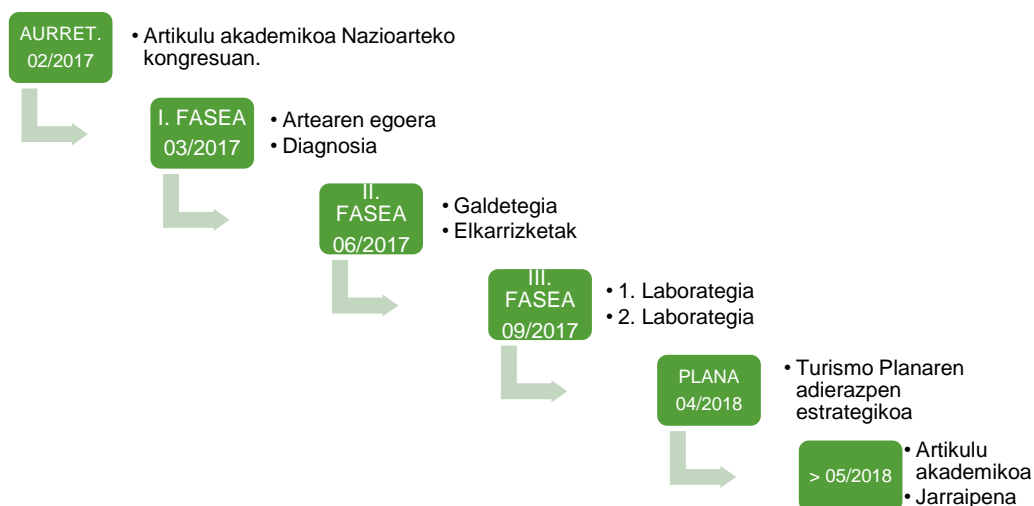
AURRET.
02/2017

• Artikulu akademikoa Nazioarteko kongresuan.

I. FASEA
03/2017

• Artearen egoera
• Diagnosia

II. FASEA
06/2017

• Galdetegia
• Elkarrizketak

III. FASEA
09/2017

• 1. Laborategia
• 2. Laborategia

PLANA
04/2018

• Turismo Planaren adierazpen estrategikoa

> 05/2018

• Artikulu akademikoa
• Jarraipena